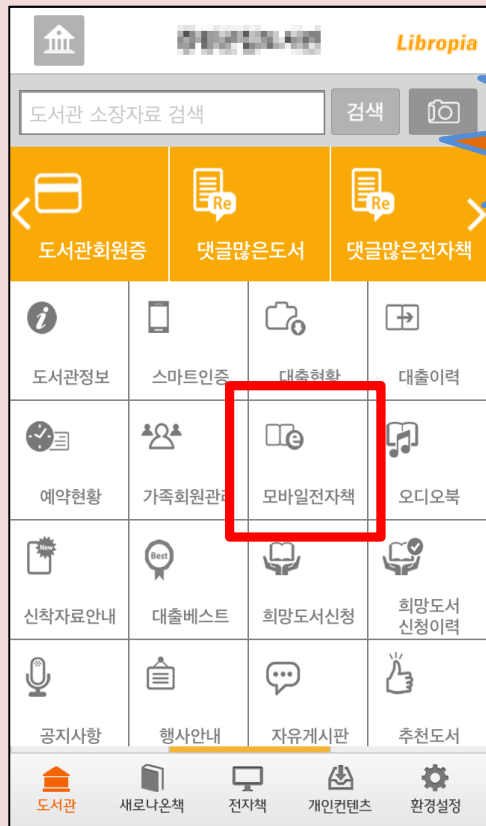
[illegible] Libropia

도서관 소장자료 검색 검색

도서관회원증 댓글많은도서 댓글많은전자책

도서관정보 스마트인증 대출현황 대출이력

예약현황 가족회원관리 모바일전자책 오디오북

New
신착자료안내

Best
대출베스트

희망도서신청

희망도서 신청이력

공지사항 행사안내 자유게시판 추천도서

도서관 새로나온책 전자책 개인컨텐츠 환경설정